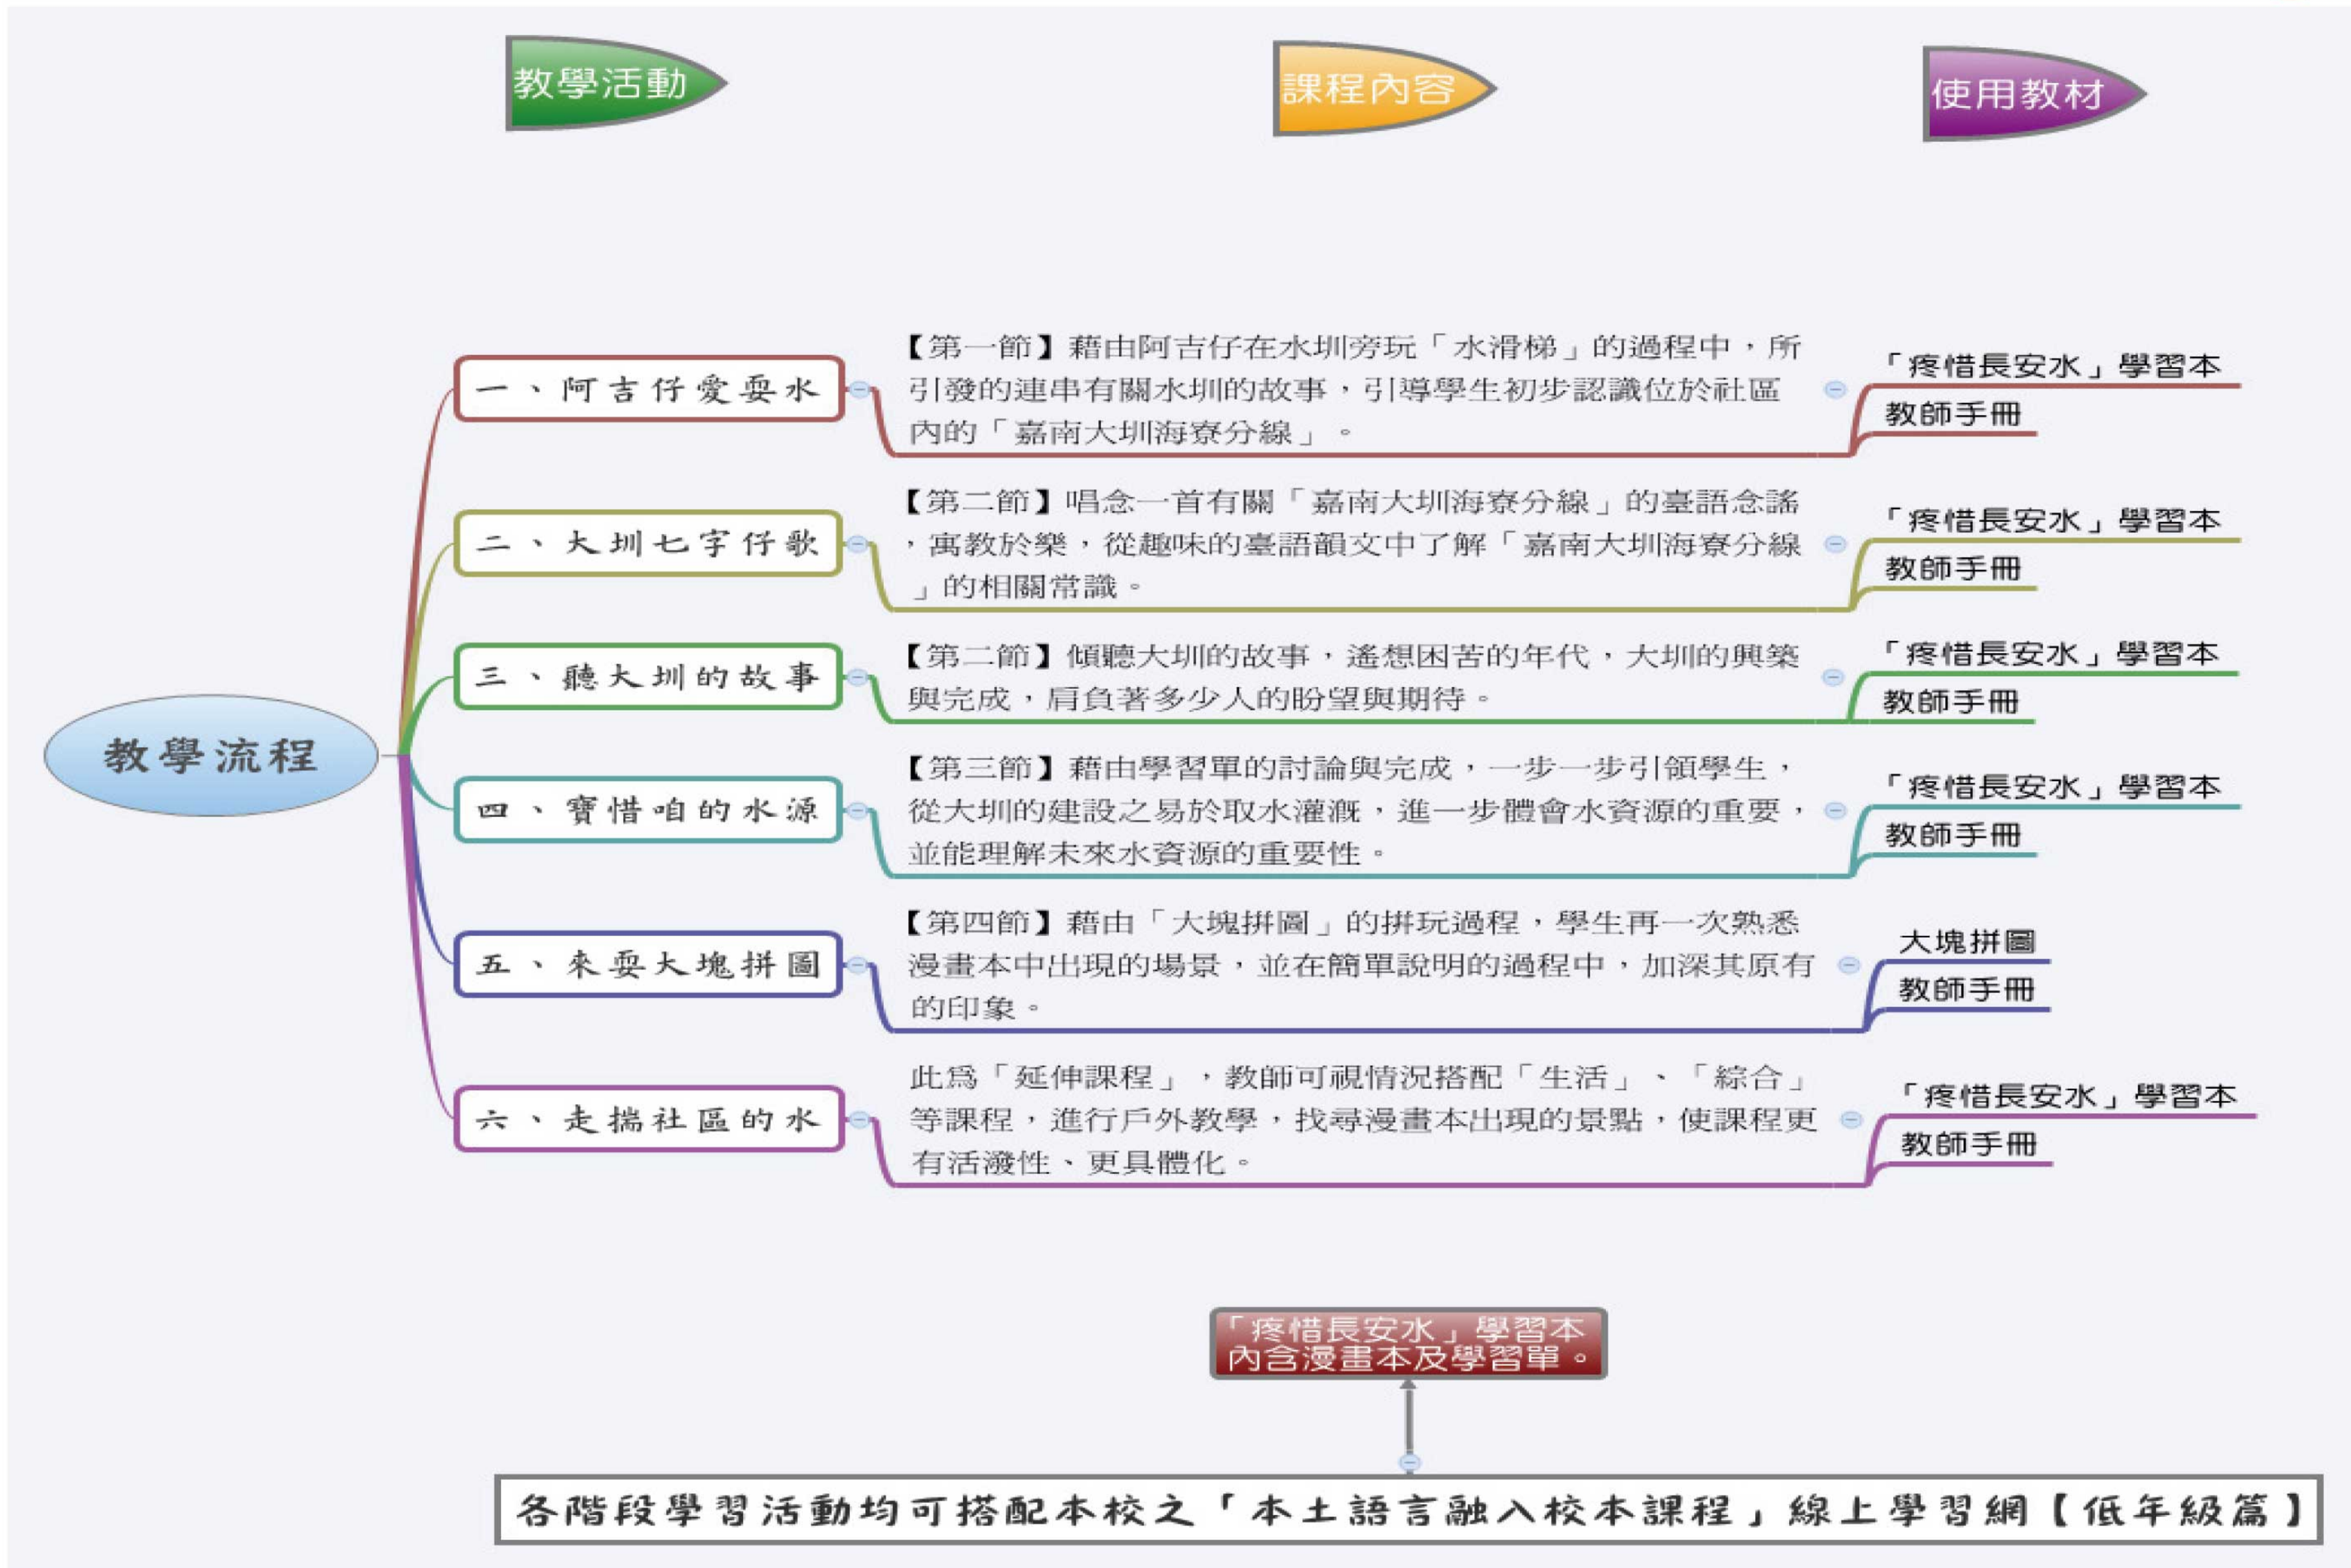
教學活動

課程內容

使用教材

教學流程

一、阿吉仔愛耍水

【第一節】藉由阿吉仔在水圳旁玩「水滑梯」的過程中，所引發的連串有關水圳的故事，引導學生初步認識位於社區內的「嘉南大圳海寮分線」。

「疼惜長安水」學習本
教師手冊

二、大圳七字仔歌

【第二節】唱念一首有關「嘉南大圳海寮分線」的臺語念謠，寓教於樂，從趣味的臺語韻文中了解「嘉南大圳海寮分線」的相關常識。

「疼惜長安水」學習本
教師手冊

三、聽大圳的故事

【第二節】傾聽大圳的故事，遙想困苦的年代，大圳的興築與完成，肩負著多少人的盼望與期待。

「疼惜長安水」學習本
教師手冊

四、寶惜咱的水源

【第三節】藉由學習單的討論與完成，一步一步引領學生，從大圳的建設之易於取水灌溉，進一步體會水資源的重要，並能理解未來水資源的重要性。

「疼惜長安水」學習本
教師手冊

五、來耍大塊拼圖

【第四節】藉由「大塊拼圖」的拼玩過程，學生再一次熟悉漫畫本中出現的場景，並在簡單說明的過程中，加深其原有的印象。

大塊拼圖
教師手冊

六、走揣社區的水

此為「延伸課程」，教師可視情況搭配「生活」、「綜合」等課程，進行戶外教學，找尋漫畫本出現的景點，使課程更有活潑性、更具體化。

「疼惜長安水」學習本
教師手冊

「疼惜長安水」學習本內含漫畫本及學習單。

各階段學習活動均可搭配本校之「本土語言融入校本課程」線上學習網【低年級篇】